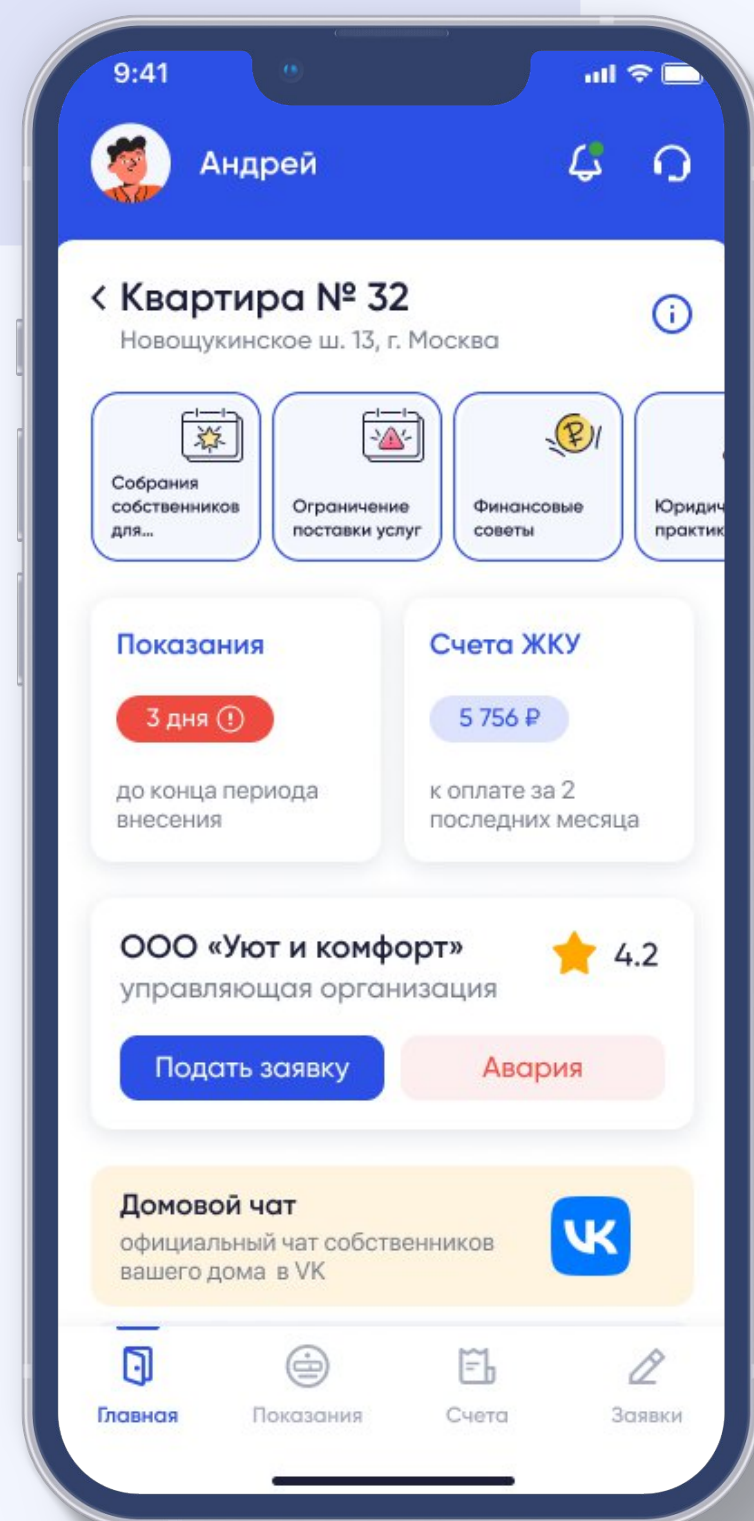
9:41

Андрей

< Квартира № 32
Новощукинское ш. 13, г. Москва

Собрания собственников для...

Ограничение поставки услуг

Финансовые советы

Юридич практик

Показания
3 дня
до конца периода внесения

Счета ЖКУ
5 756 ₽
к оплате за 2 последних месяца

ООО «Уют и комфорт»
4.2
управляющая организация

Подать заявку

Авария

Домовой чат
официальный чат собственников вашего дома в VK

Главная
Показания
Счета
Заявки